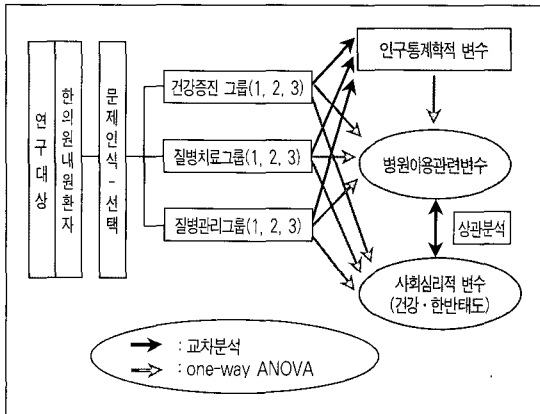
연구대상

한의원내원환자

문제인식 - 선택

건강증진 그룹(1, 2, 3)

질병치료그룹(1, 2, 3)

질병관리그룹(1, 2, 3)

인구통계학적 변수

병원이용관련변수

상관분석

사회심리적 변수 (건강 · 한방태도)

: 교차분석

: one-way ANOVA